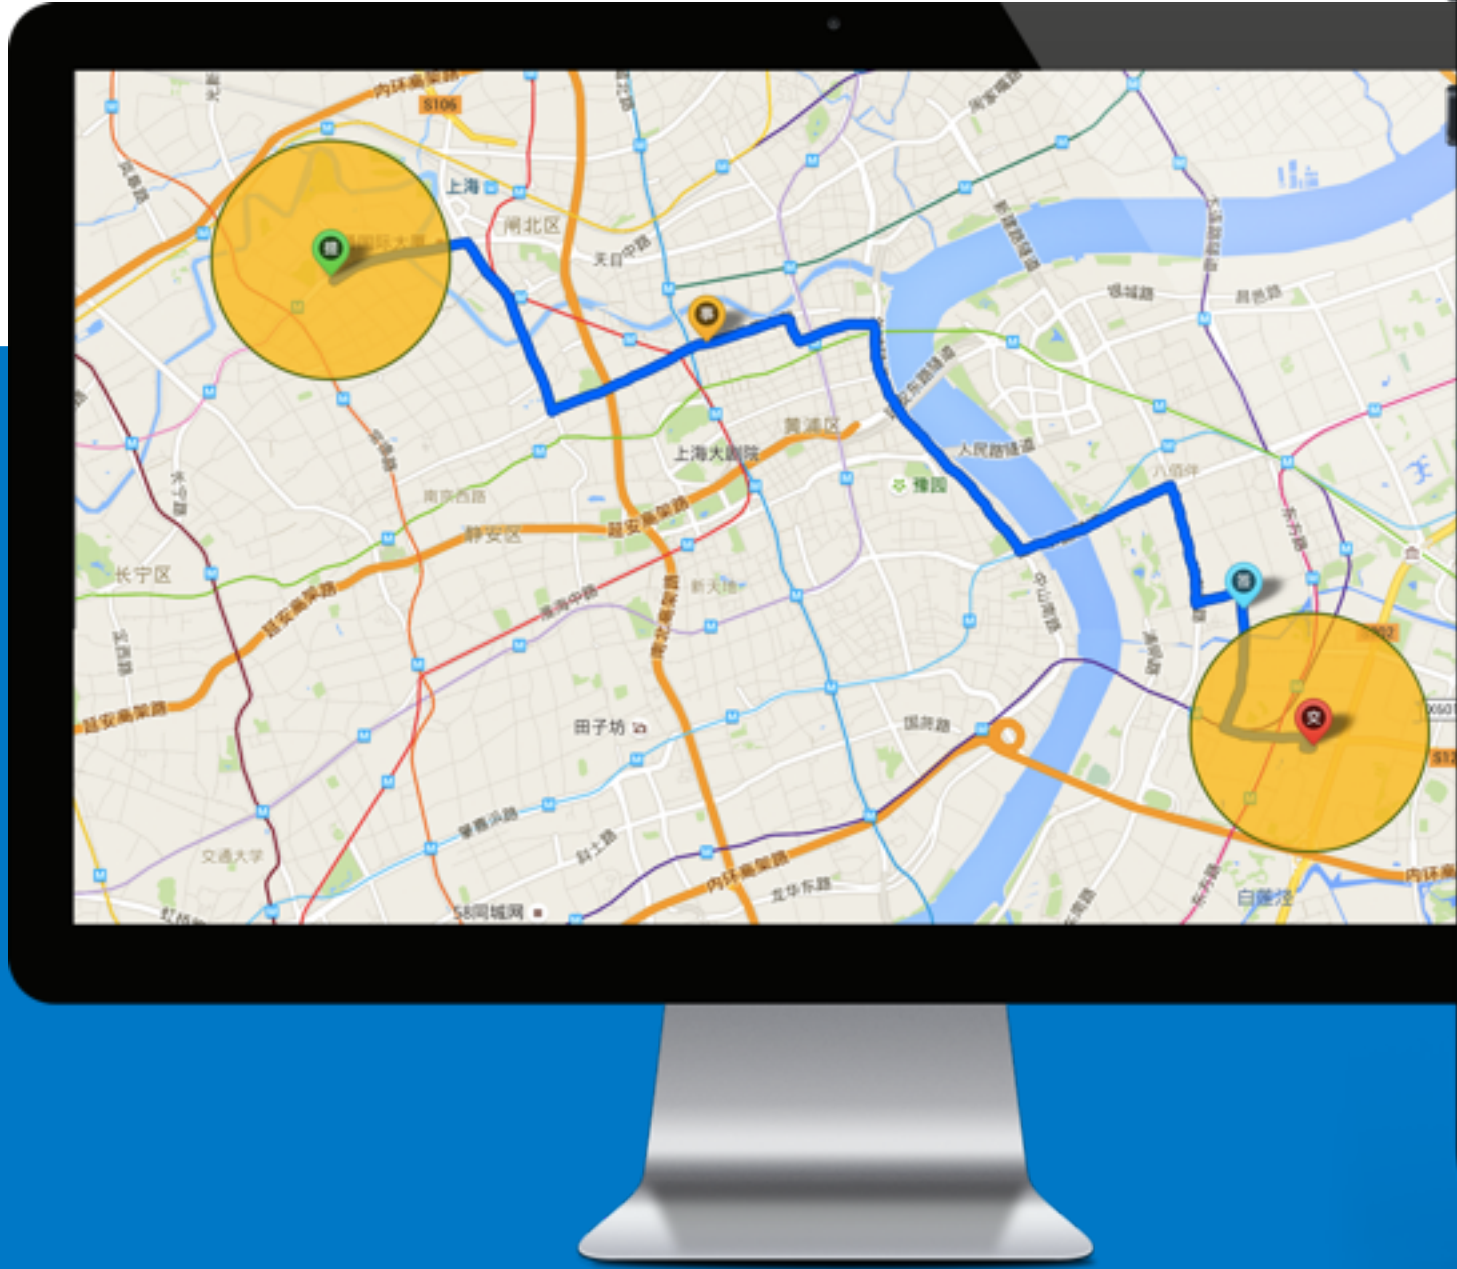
内环高架路
S106
上海
闸北区
天目中路
黄浦区
上海大剧院
南京西路
静安区
延安高架路
长宁区
延安高架路
淮海中路
新天地
南北高架路
豫园
人民路隧道
八佰伴
中山南路
田子坊
国货路
肇嘉浜路
斜土路
交通大学
内环高架路
龙华东路
58同城网
内环高
白莲泾
浦东南路
长宁路